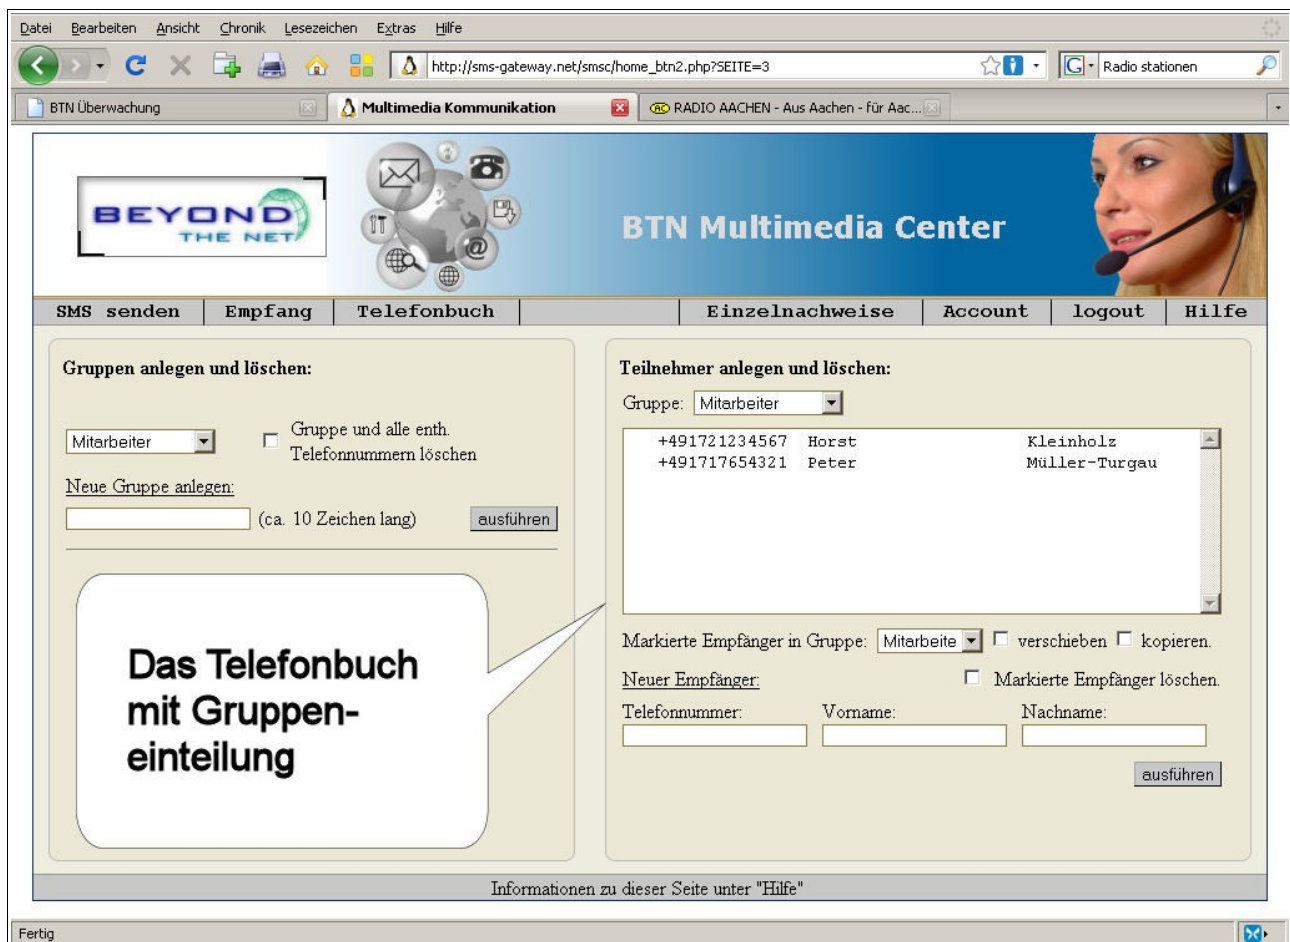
Datei Bearbeiten Ansicht Chronik Lesezeichen Extras Hilfe

http://sms-gateway.net/smsc/home_btn2.php?SEITE=3

Radio stationen

BTN Überwachung | Multimedia Kommunikation | RADIO AACHEN - Aus Aachen - für Aac...

BEYOND THE NET

BTN Multimedia Center

SMS senden | Empfang | Telefonbuch | Einzelnachweise | Account | logout | Hilfe

Gruppen anlegen und löschen:

Mitarbeiter

Gruppe und alle enth. Telefonnummern löschen

Neue Gruppe anlegen:

(ca. 10 Zeichen lang) ausführen

Das Telefonbuch mit Gruppeneinteilung

Teilnehmer anlegen und löschen:

Gruppe: Mitarbeiter

+491721234567 Horst Kleinholz
+491717654321 Peter Müller-Turgau

Markierte Empfänger in Gruppe: Mitarbeite verschieben kopieren.

Neuer Empfänger:

Markierte Empfänger löschen.

Telefonnummer: Vorname: Nachname:

ausführen

Informationen zu dieser Seite unter "Hilfe"

Fertig